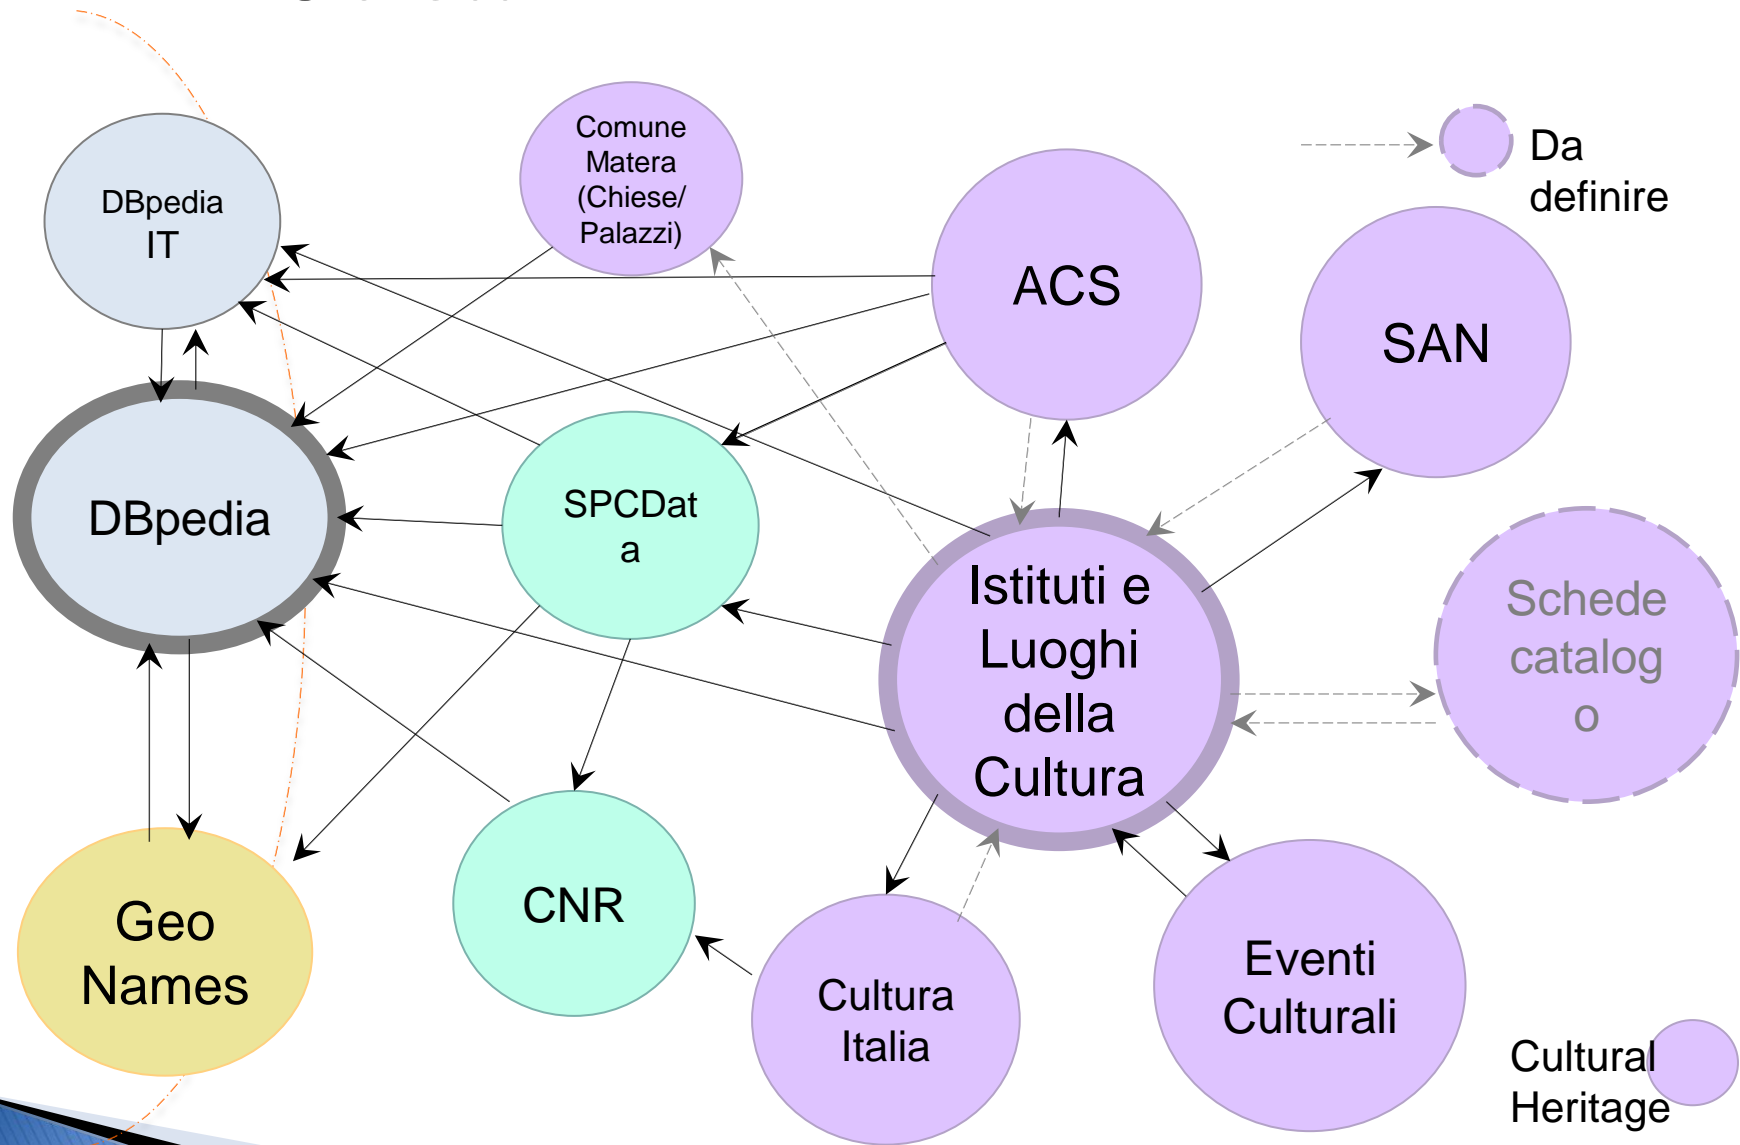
DBpedia IT

Comune Matera (Chiese/ Palazzi)

Da definire

ACS

SAN

DBpedia

SPCData

Istituti e Luoghi della Cultura

Schede catalogo

Geo Names

CNR

Cultura Italia

Eventi Culturali

Cultural Heritage